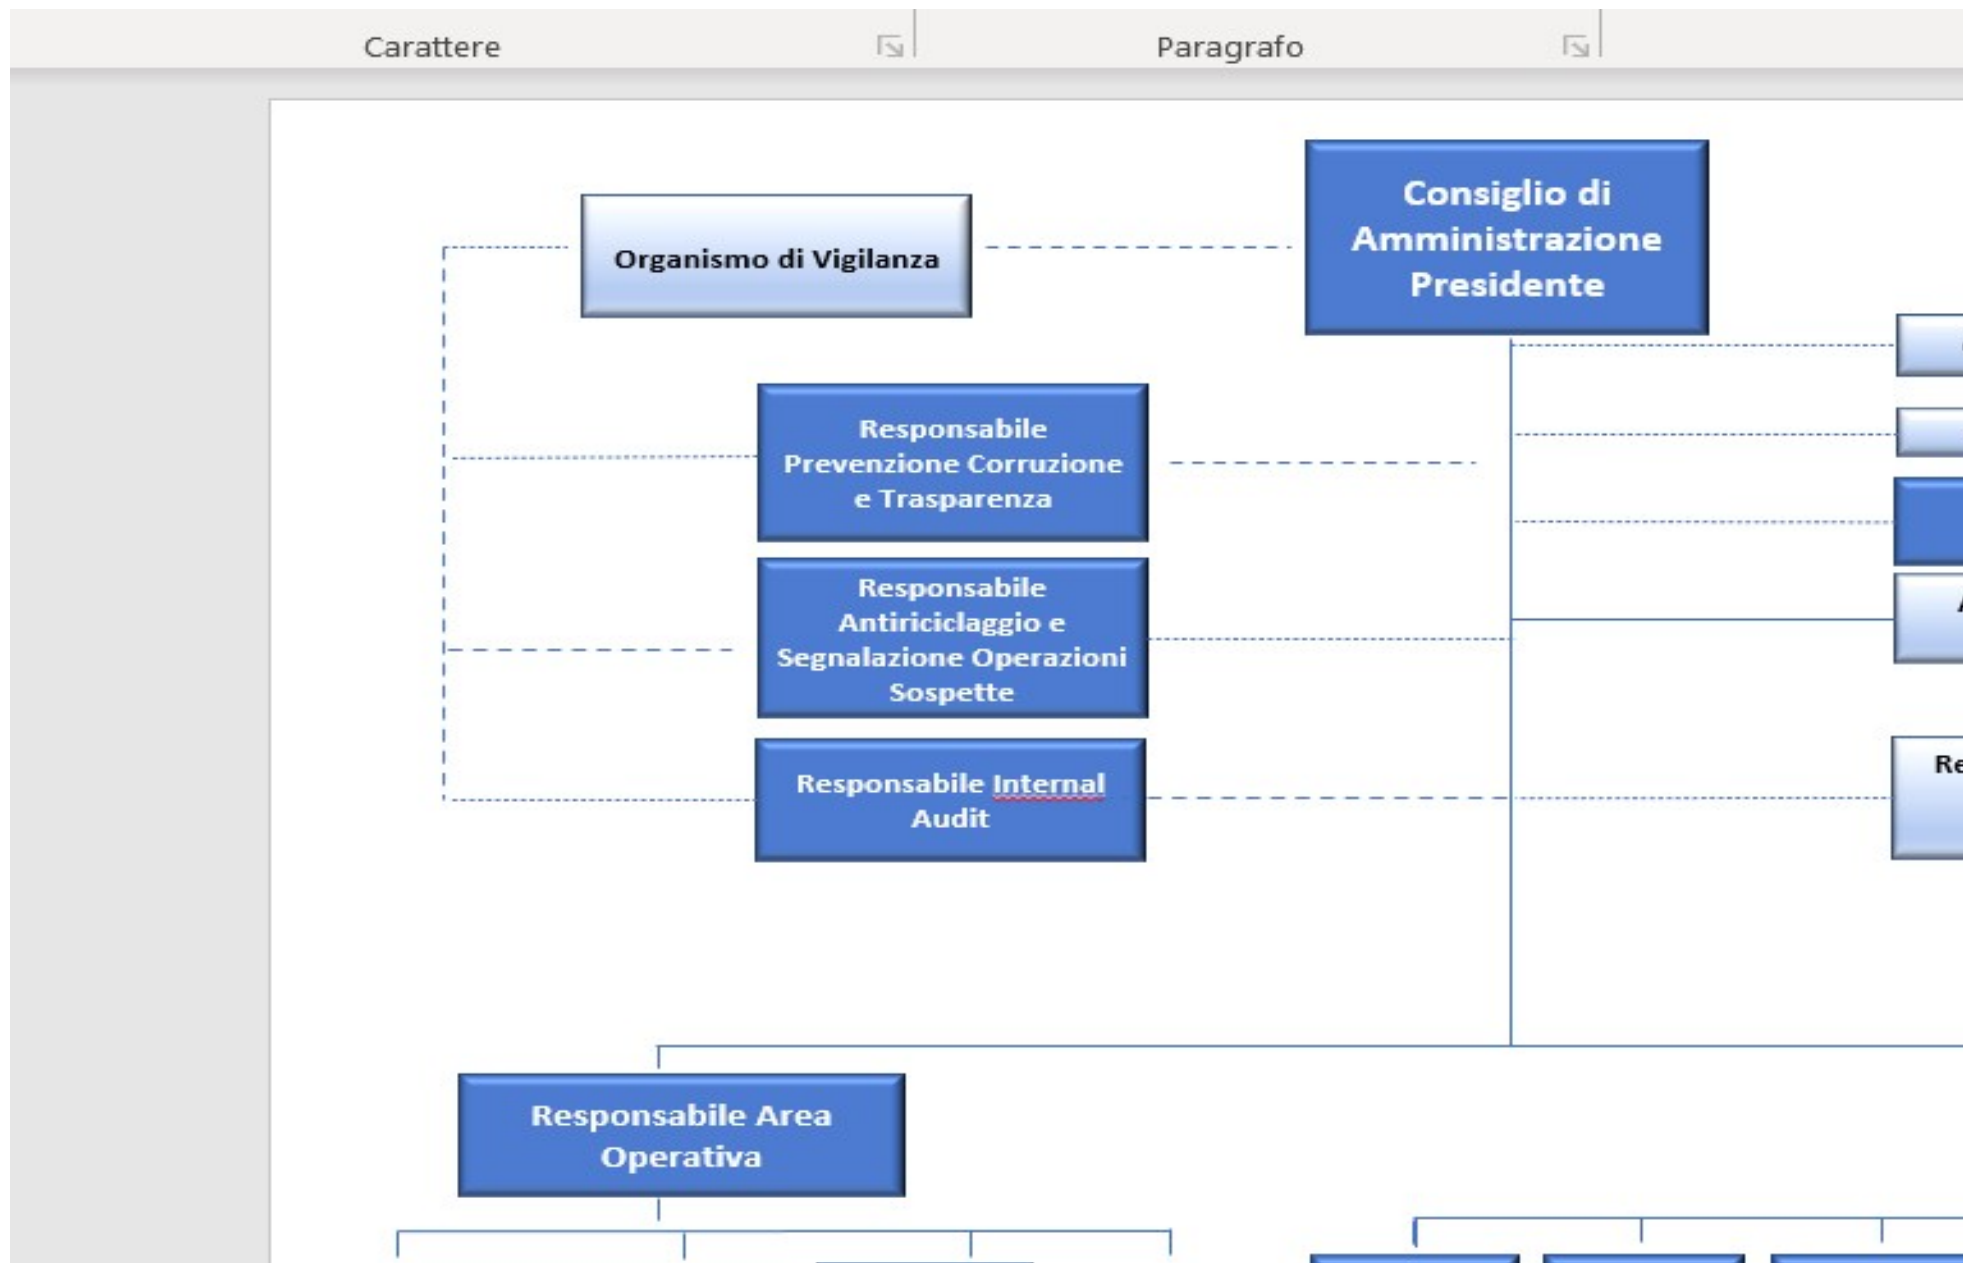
Carattere

Paragrafo

Organismo di Vigilanza

Consiglio di Amministrazione Presidente

Responsabile Prevenzione Corruzione e Trasparenza

Responsabile Antiriciclaggio e Segnalazione Operazioni Sospette

Responsabile Internal Audit

Re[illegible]

Responsabile Area Operativa